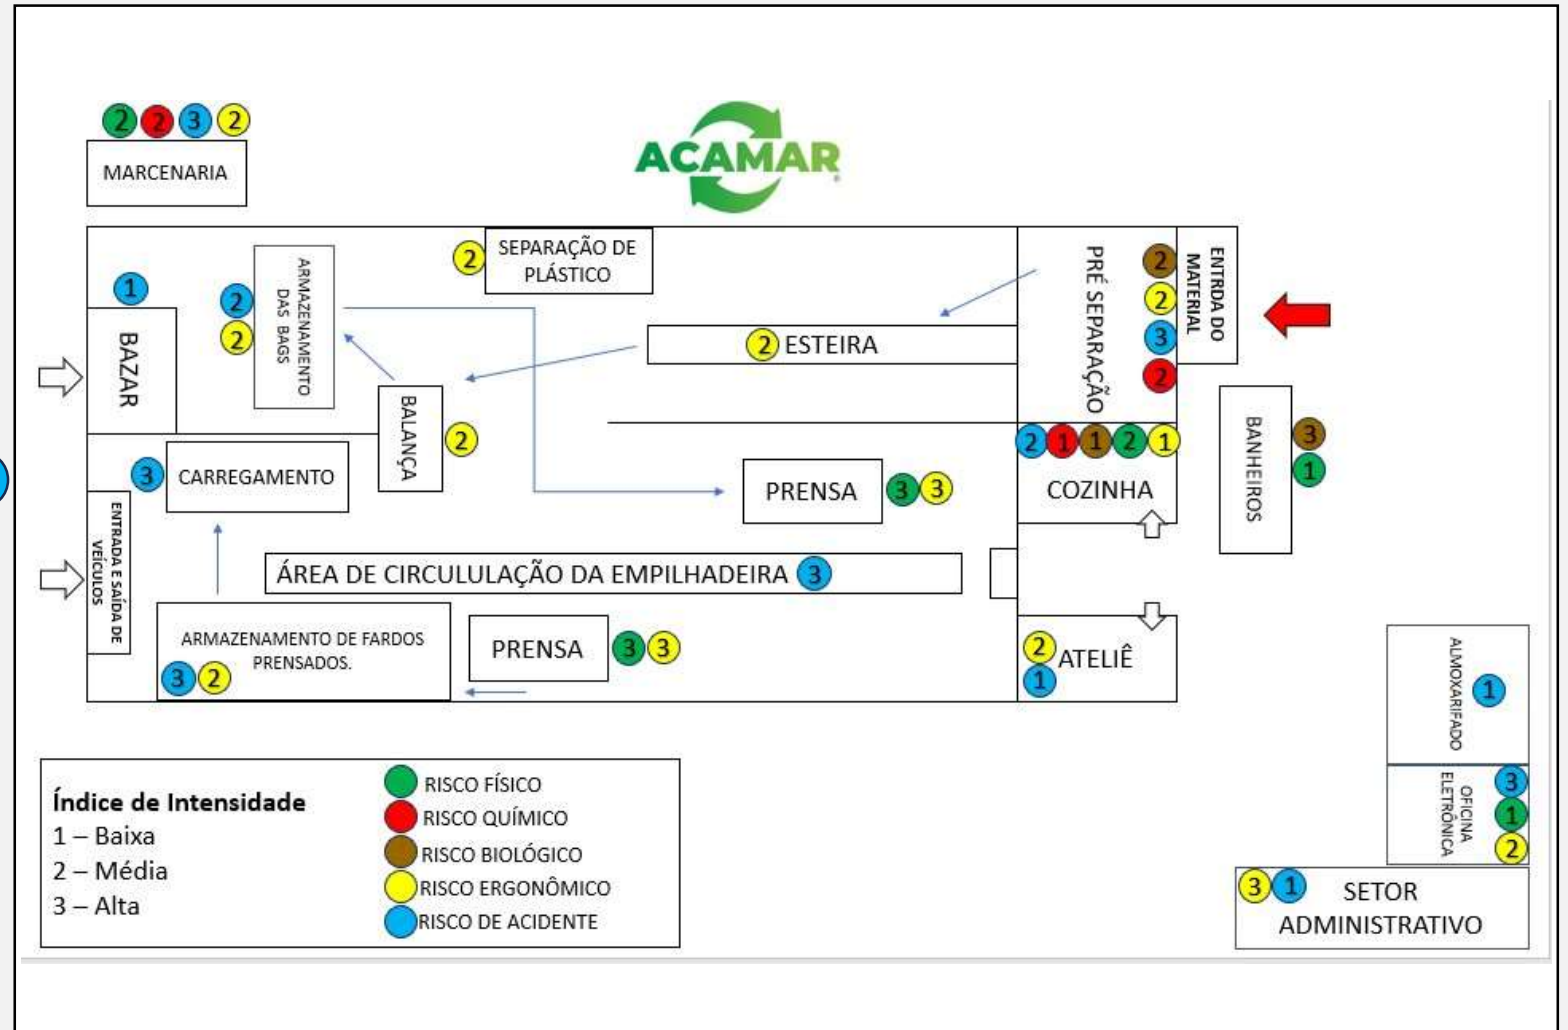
2 2 3 2
MARCENARIA

ACAMAR

2 SEPARAÇÃO DE PLÁSTICO

1
BAZAR

2
2
ARMAZENAMENTO DAS BAGS

2 ESTEIRA

PRÉ SEPARAÇÃO

2
2
3
2

ENTRADA DO MATERIAL

BALANÇA 2

3 CARREGAMENTO

PRENSA 3 3

2 1 1 2 1
COZINHA

BANHEIROS 3 1

ENTRADA E SAÍDA DE VEÍCULOS

ÁREA DE CIRCULULAÇÃO DA EMPILHADEIRA 3

ARMAZENAMENTO DE FARDOS PRENSADOS.
3 2

PRENSA 3 3

2 ATELIÊ
1

ALMOXARIFADO 1

OFICINA ELETRÔNICA 3 1 2

3 1 SETOR ADMINISTRATIVO

Índice de Intensidade
1 – Baixa
2 – Média
3 – Alta

RISCO FÍSICO
RISCO QUÍMICO
RISCO BIOLÓGICO
RISCO ERGONÔMICO
RISCO DE ACIDENTE